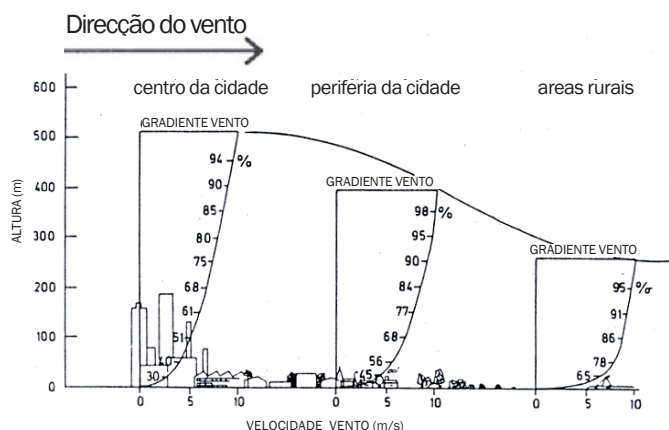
Direcção do vento

centro da cidade

periferia da cidade

areas rurais

600
500
400
300
200
100
0

ALTURA (m)

GRADIENTE VENTO
94 %
90
85
80
75
68
61
51
40
30

GRADIENTE VENTO
98 %
95
90
84
77
68
56
45

GRADIENTE VENTO
95 %
91
86
78
65

0 5 10
0 5 10
0 5 10

VELOCIDADE VENTO (m/s)